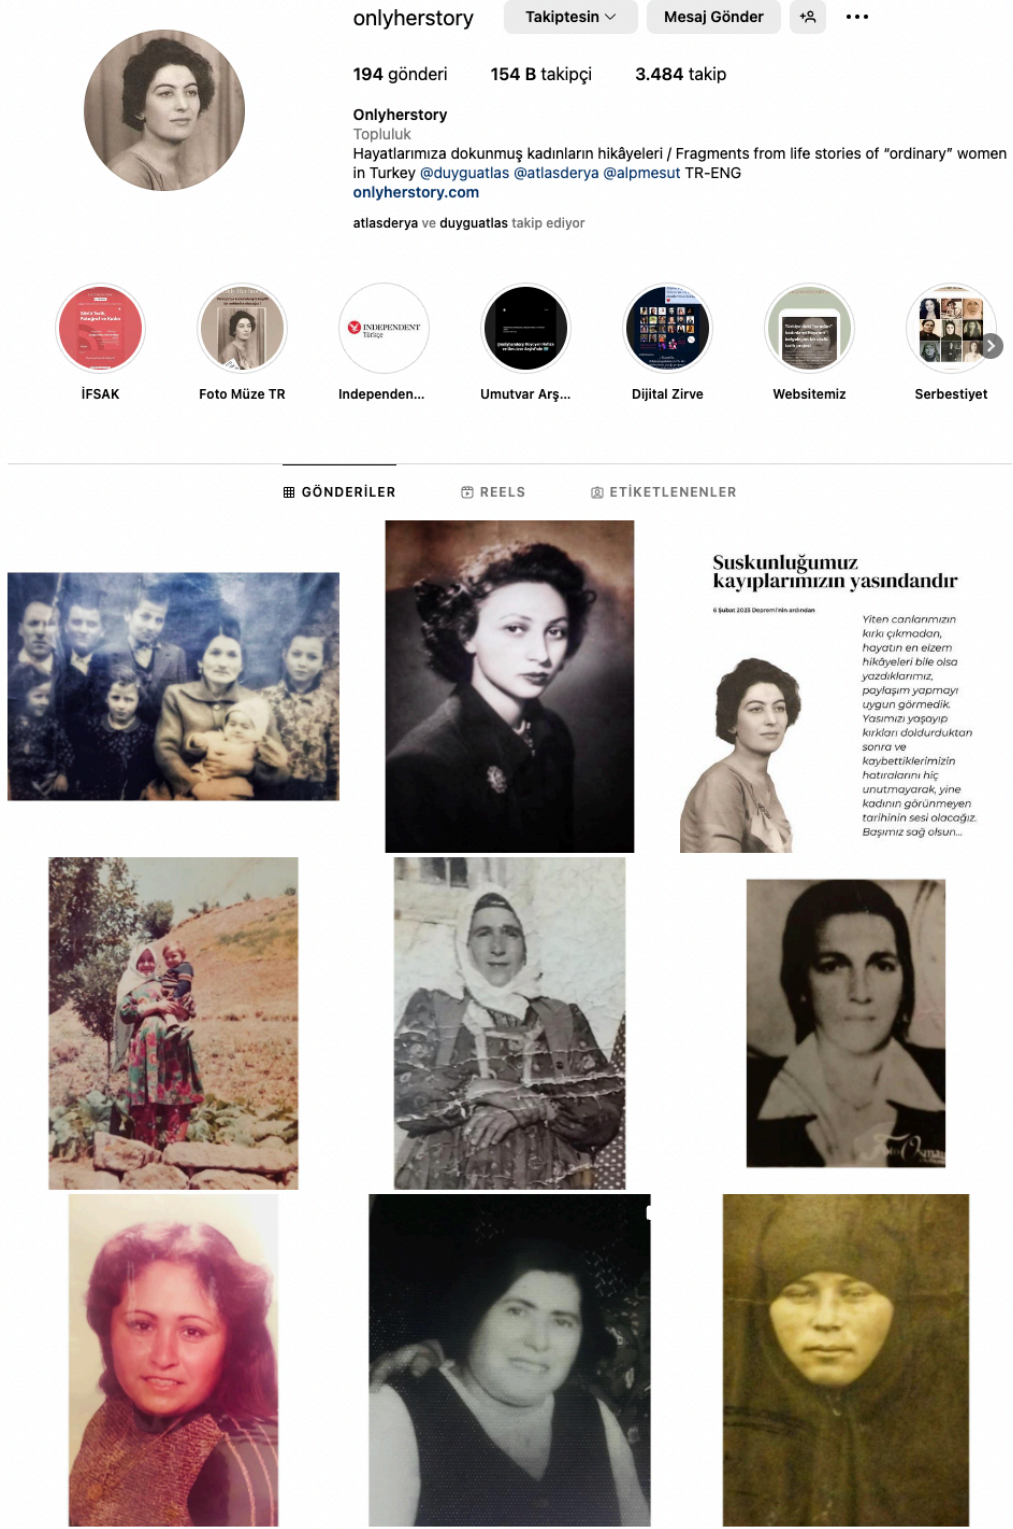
onlyherstory Takiptesin Mesaj Gönder

194 gönderi 154 B takipçi 3.484 takip

Onlyherstory
Topluluk
Hayatlarımıza dokunmuş kadınların hikâyeleri / Fragments from life stories of "ordinary" women in Turkey @duyguatlas @atlasderya @alpmesut TR-ENG
onlyherstory.com

atlasderya ve duyguatlas takip ediyor

İFSAK
Foto Müze TR
Independen...
Umutvar Arş...
Dijital Zirve
Websitemiz
Serbestiyet

GÖNDERİLER REELS ETİKETLENENLER

Suskunluğumuz kayıplarımızın yasındandır

6 Şubat 2023 Depremi'nin ardından

Yiten canlarımızın kırkı çıkmadan, hayatın en eizem hikâyeleri bile olsa yazdıklarımız, paylaşım yapmayı uygun görmedik. Yasımızı yaşayıp kırkları doldurduktan sonra ve kaybettiklerimizin hatıralarını hiç unutmayarak, yine kadının görünmeyen tarihinin sesi olacağız. Başımız sağ olsun...